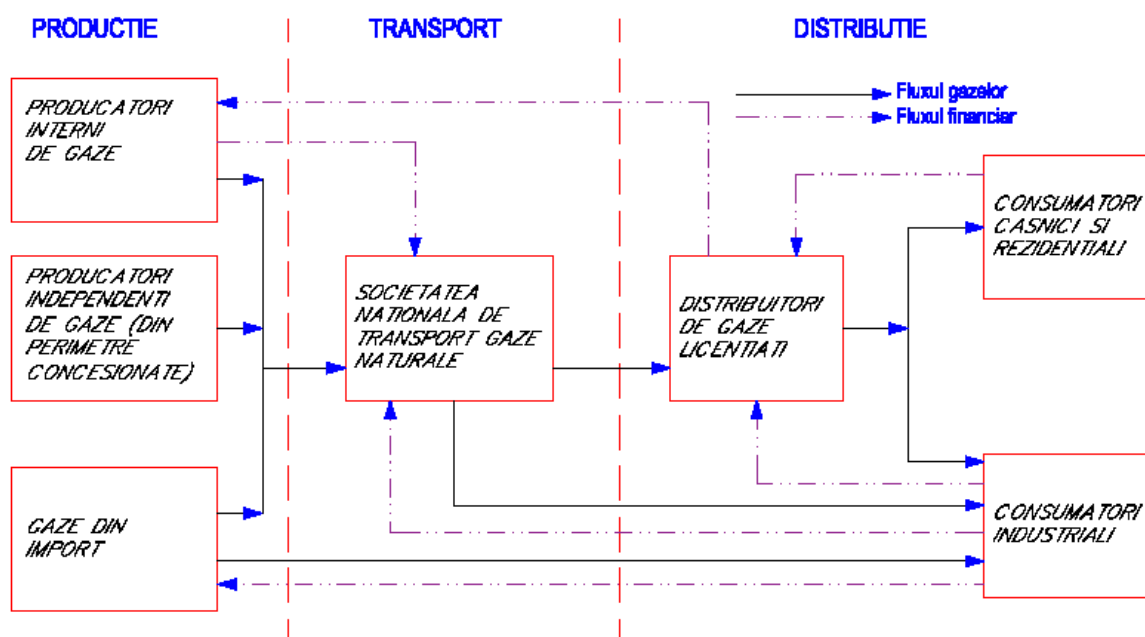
PRODUCTIE

TRANSPORT

DISTRIBUTIE

Fluxul gazelor

Fluxul financiar

PRODUCATORI INTERNI DE GAZE

PRODUCATORI INDEPENDENTI DE GAZE (DIN PERIMETRE CONCESIONATE)

GAZE DIN IMPORT

SOCIETATEA NATIONALA DE TRANSPORT GAZE NATURALE

DISTRIBUITORI DE GAZE LICENTIATI

CONSUMATORI CASNICI SI REZIDENTIALI

CONSUMATORI INDUSTRIALI